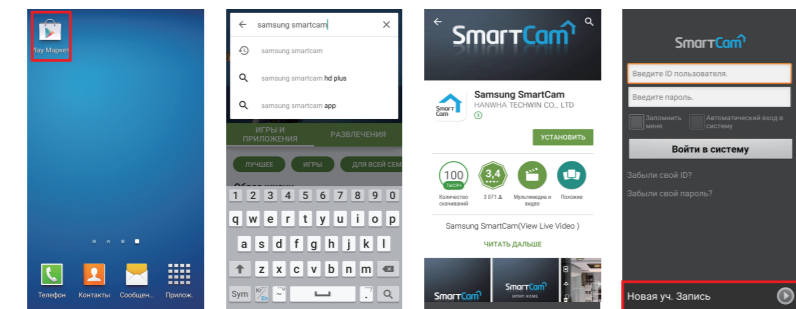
Play Маркет

Телефон Контакты Сообщен... Прилож.

samsung smartcam

samsung smartcam

samsung smartcam hd plus

samsung smartcam app

ИГРЫ И ПРИЛОЖЕНИЯ РАЗВЛЕЧЕНИЯ

ЛУЧШЕЕ ИГРЫ ДЛЯ ВСЕЙ СЕМ

1 2 3 4 5 6 7 8 9 0

q w e r t y u i o p

a s d f g h j k l

z x c v b n m

Sym

SmartCam

Samsung SmartCam

HANWHA TECHWIN CO., LTD

УСТАНОВИТЬ

100 тысяч Количество скачиваний

3,4 3 071

Мультимедиа и видео

Похожие

Samsung SmartCam(View Live Video )

ЧИТАТЬ ДАЛЬШЕ

SmartCam

SmartCam

Введите ID пользователя.

Введите пароль.

Запомнить меня

Автоматический вход в систему

Войти в систему

Забыли свой ID?

Забыли свой пароль?

Новая уч. Запись